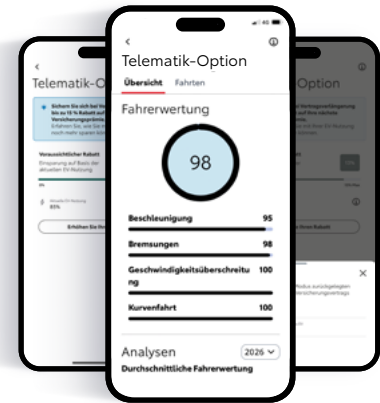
Telematik-Option

Übersicht Fahrten

Fahrerwertung

98

Beschleunigung 95

Bremsungen 98

Geschwindigkeitsüberschreitung 100

Kurvenfahrt 100

Analysen 2026

Durchschnittliche Fahrerwertung

Telematik-O

Sichern Sie sich bei Neu bis zu 15 % Rabatt auf Versicherungsprämie. Erfahren Sie, wie Sie noch mehr sparen kön

Voraussichtlicher Rabatt

85%

Erhöhen Sie Ihr

Option

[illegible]